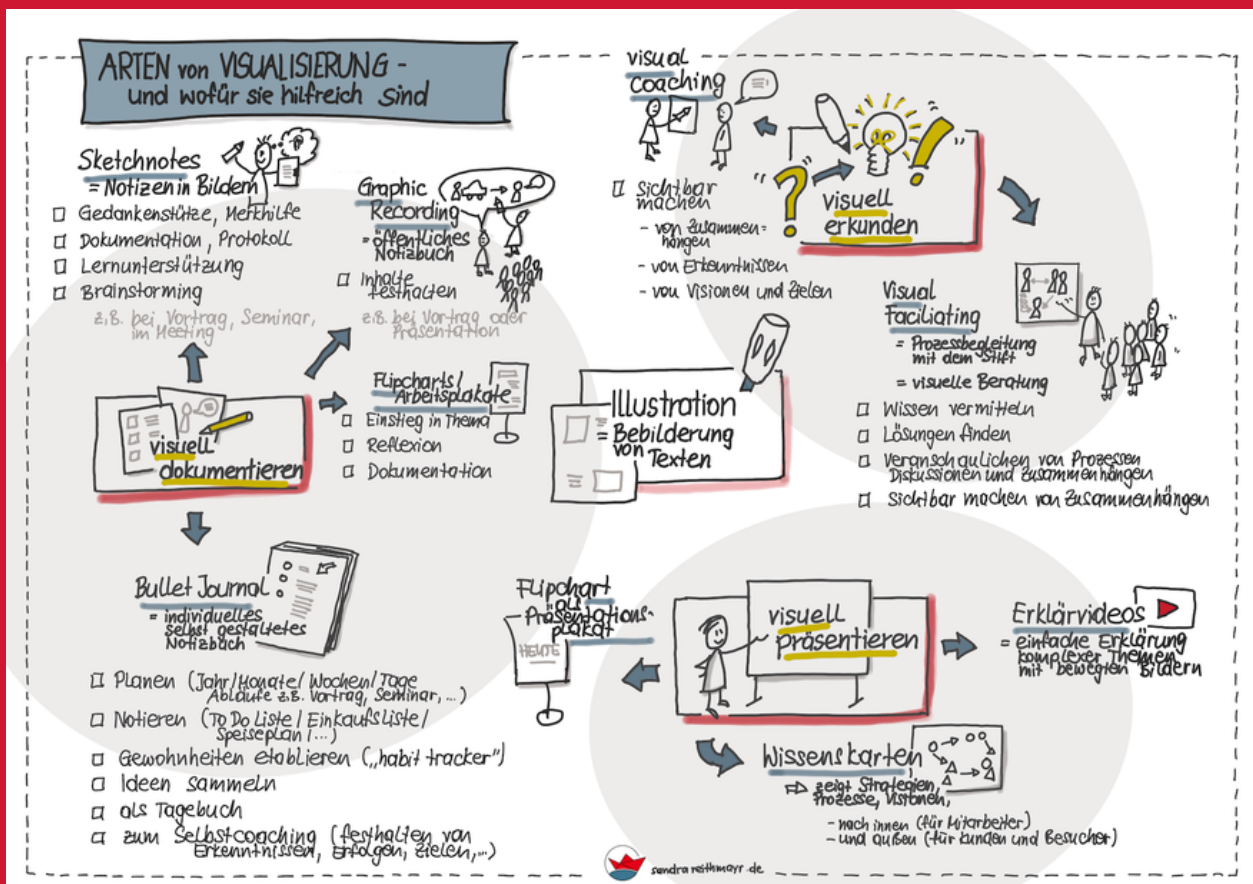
ARTEN von VISUALISIERUNG - und wofür sie hilfreich sind

Sketchnotes
= Notizen in Bildern
☐ Gedankenstütze, Merkhilfe
☐ Dokumentation, Protokoll
☐ Lernunterstützung
☐ Brainstorming
z.B. bei Vortrag, Seminar, im Meeting

Graphic Recording
= öffentliches Notizbuch
☐ Inhalte festhalten
z.B. bei Vortrag oder Präsentation

visuell dokumentieren

Flipcharts / Arbeitsplakate
☐ Einstieg in Thema
☐ Reflexion
☐ Dokumentation

Bullet Journal
= individuelles selbst gestaltetes Notizbuch
☐ Planen (Jahr/Monate/Wochen/Tage Abläufe z.B. Vortrag, Seminar, ...)
☐ Notieren (To Do Liste / Einkaufsliste / Speiseplan / ...)
☐ Gewohnheiten etablieren („habit tracker")
☐ Ideen sammeln
☐ als Tagebuch
☐ zum Selbstcoaching (festhalten von Erkenntnissen, Erfolgen, Zielen, ...)

visual coaching

☐ Sichtbar machen
- von Zusammenhängen
- von Erkenntnissen
- von Visionen und Zielen

visuell erkunden

Illustration
= Bebilderung von Texten

Visual Faciliating
= Prozessbegleitung mit dem Stift
= visuelle Beratung
☐ Wissen vermitteln
☐ Lösungen finden
☐ Veranschaulichen von Prozessen Diskussionen und Zusammenhängen
☐ Sichtbar machen von Zusammenhängen

Flipchart als Präsentationsplakat
HEUTE

visuell präsentieren

Erklärvideos
= einfache Erklärung komplexer Themen mit bewegten Bildern

Wissenskarten
⇨ zeigt Strategien, Prozesse, Visionen,
- nach innen (für Mitarbeiter)
- und außen (für Kunden und Besucher)

sandrareithmayr.de